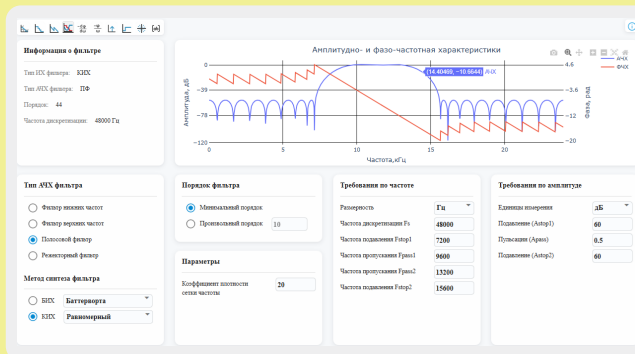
Информация о фильтре

Тип ИХ фильтра: КИХ

Тип АЧХ фильтра: ПФ

Порядок: 44

Частота дискретизации: 48000 Гц

Амплитудно- и фазо-частотная характеристики

АЧХ
ФЧХ

(14.40409, -10.6644) АЧХ

0
−39
−78
−120

4.6
−3.6
−12
−20

0 5 10 15 20

Амплитуда, дБ
Фаза, рад
Частота, кГц

Тип АЧХ фильтра

Фильтр нижних частот
Фильтр верхних частот
Полосовой фильтр
Режекторный фильтр

Метод синтеза фильтра

БИХ Баттерворта
КИХ Равномерный

Порядок фильтра

Минимальный порядок
Произвольный порядок 10

Параметры

Коэффициент плотности сетки частоты 20

Требования по частоте

Размерность Гц
Частота дискретизации Fs 48000
Частота подавления Fstop1 7200
Частота пропускания Fpass1 9600
Частота пропускания Fpass2 13200
Частота подавления Fstop2 15600

Требования по амплитуде

Единицы измерения дБ
Подавление (Astop1) 60
Пульсации (Apass) 0.5
Подавление (Astop2) 60